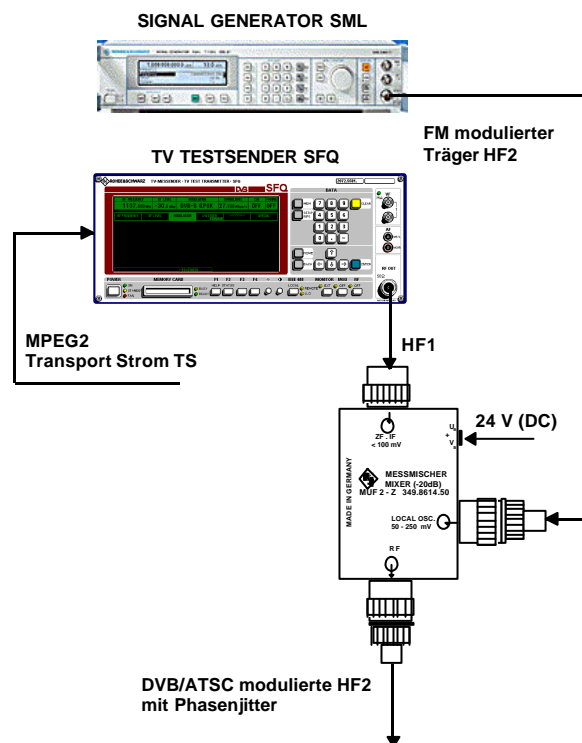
SIGNAL GENERATOR SML

FM modulierter Träger HF2

TV TESTSENDER SFQ

SFQ

MPEG2
Transport Strom TS

HF1

24 V (DC)

ZF . IF
< 100 mV

MESSMISCHER
MIXER (-20dB)
MUF 2 - Z 349.8614.50

MADE IN GERMANY

LOCAL OSC.
50 - 250 mV

R F

DVB/ATSC modulierte HF2
mit Phasenjitter